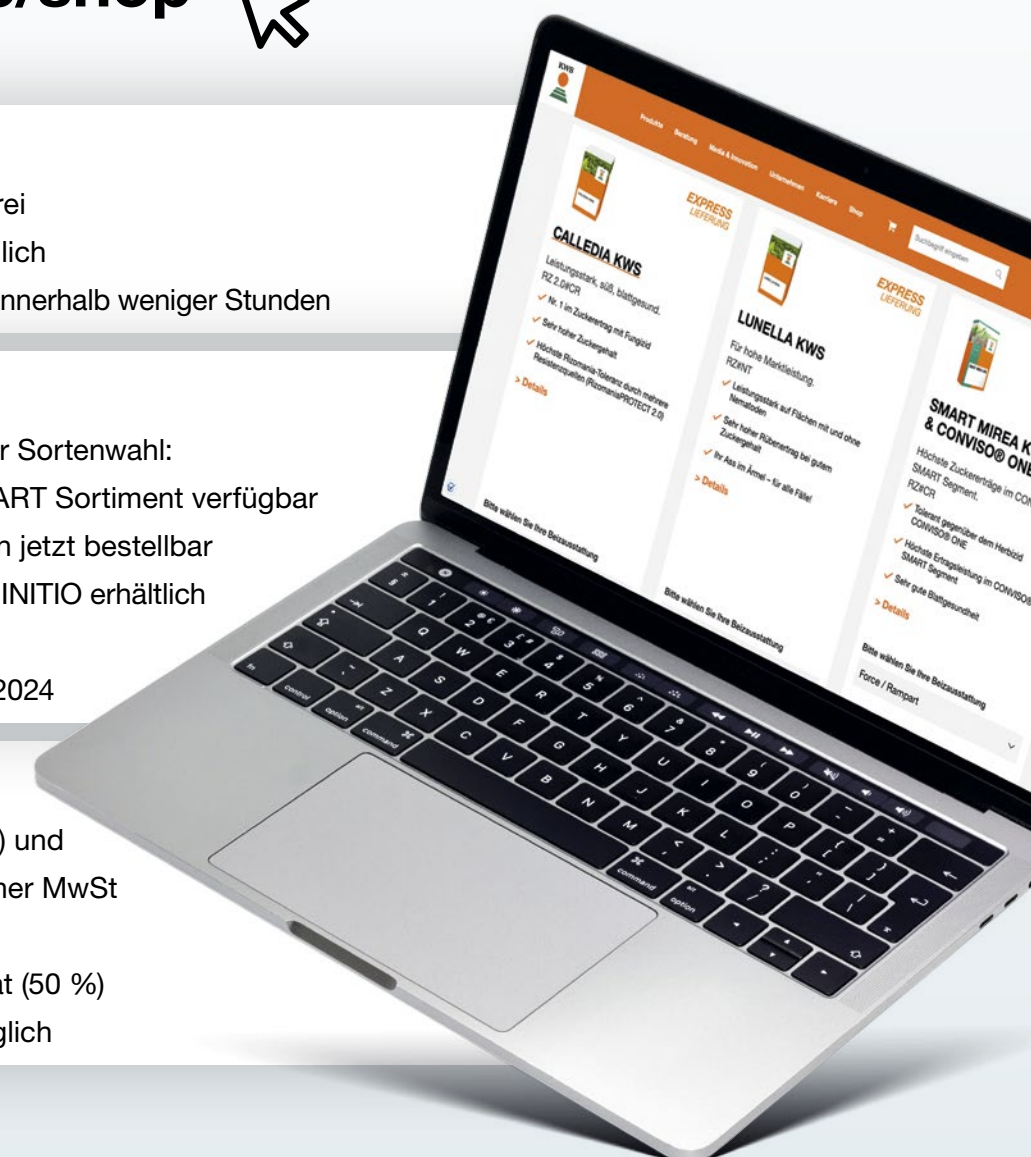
/shop

rei
lich
nnerhalb weniger Stunden

r Sortenwahl:
ART Sortiment verfügbar
n jetzt bestellbar
INITIO erhältlich

2024

) und
her MwSt

at (50 %)
glich

KWS

Produkte Beratung Media & Innovation Unternehmen Karriere Shop

Suchbegriff eingeben

EXPRESS LIEFERUNG

CALLEDIA KWS
Leistungsstark, süß, blattgesund.
RZ 2.0#CR
✓ Nr. 1 im Zuckerertrag mit Fungizid
✓ Sehr hoher Zuckergehalt
✓ Höchste Rizomania-Toleranz durch mehrere Resistenzquellen (RizomaniaPROTECT 2.0)
> Details

Bitte wählen Sie Ihre Beizausstattung

EXPRESS LIEFERUNG

LUNELLA KWS
Für hohe Marktleistung.
RZ#NT
✓ Leistungsstark auf Flächen mit und ohne Nematoden
✓ Sehr hoher Rübenertrag bei gutem Zuckergehalt
✓ Ihr Ass im Ärmel – für alle Fälle!
> Details

Bitte wählen Sie Ihre Beizausstattung

SMART MIREA K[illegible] & CONVISO® ONE
Höchste Zuckererträge im CON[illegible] SMART Segment.
RZ#CR
✓ Tolerant gegenüber dem Herbizid CONVISO® ONE
✓ Höchste Ertragsleistung im CONVISO® SMART Segment
✓ Sehr gute Blattgesundheit
> Details

Bitte wählen Sie Ihre Beizausstattung
Force / Rampart